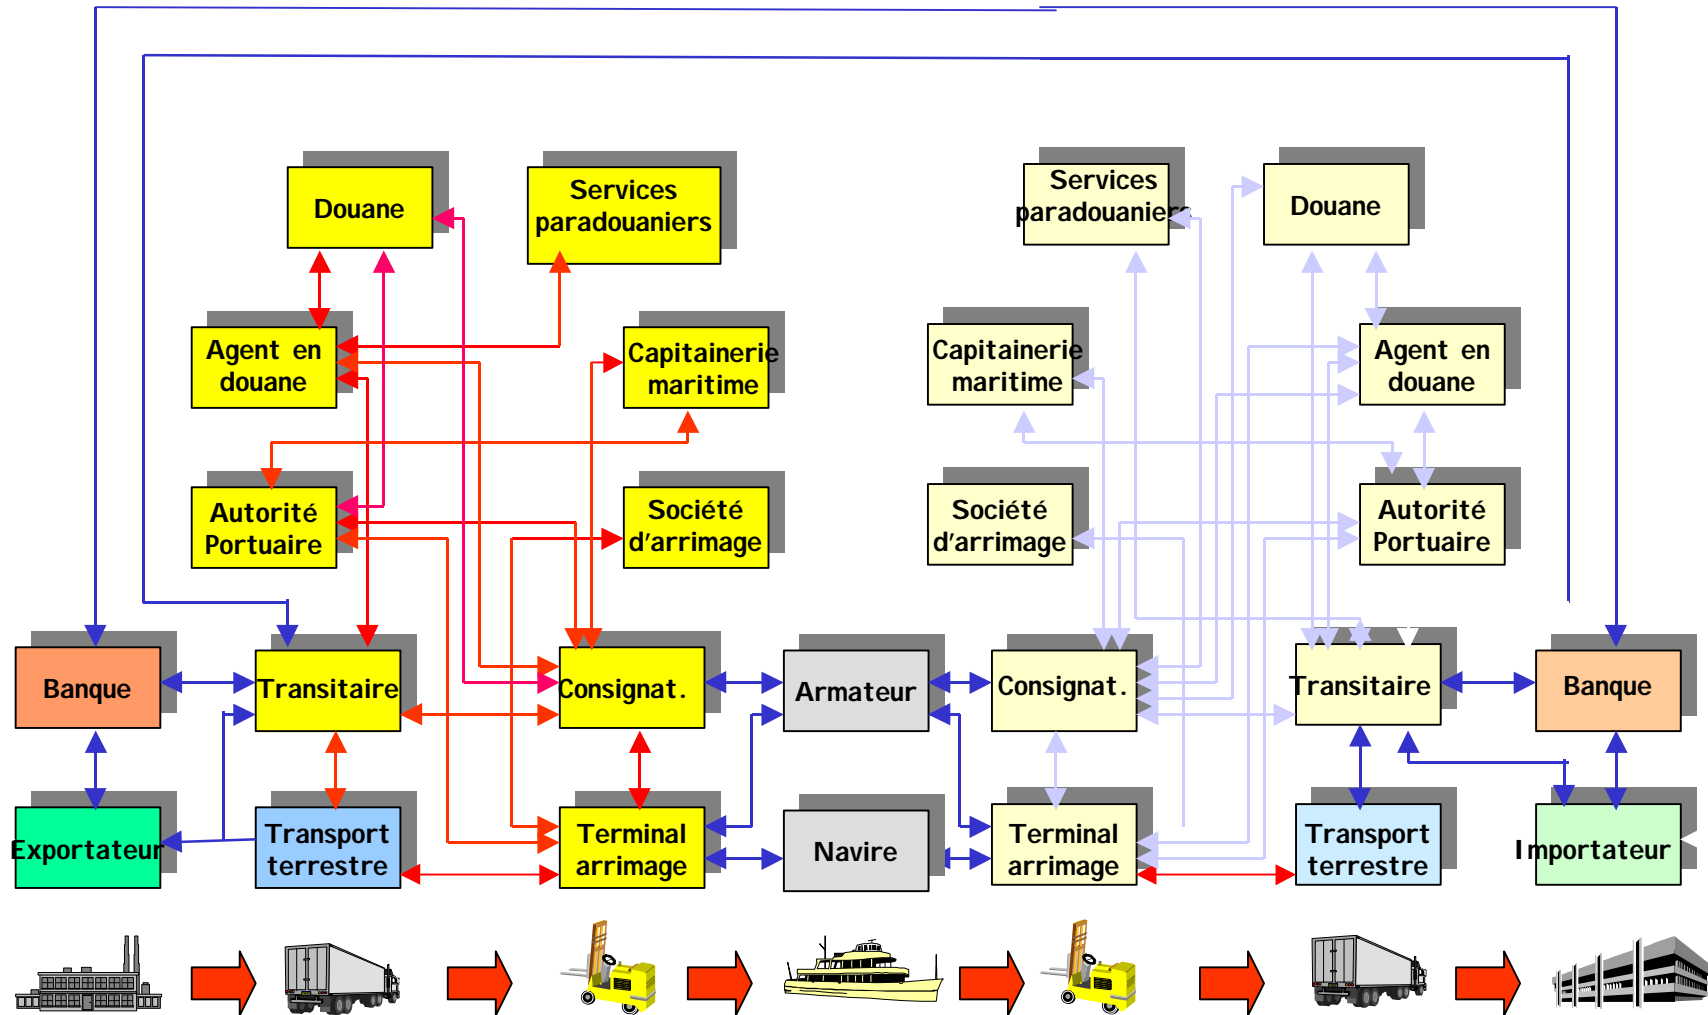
Douane

Services paradouaniers

Agent en douane

Capitainerie maritime

Autorité Portuaire

Société d'arrimage

Services paradouaniers

Douane

Capitainerie maritime

Agent en douane

Société d'arrimage

Autorité Portuaire

Banque

Transitaire

Consignat.

Armateur

Consignat.

Transitaire

Banque

Exportateur

Transport terrestre

Terminal arrimage

Navire

Terminal arrimage

Transport terrestre

Importateur